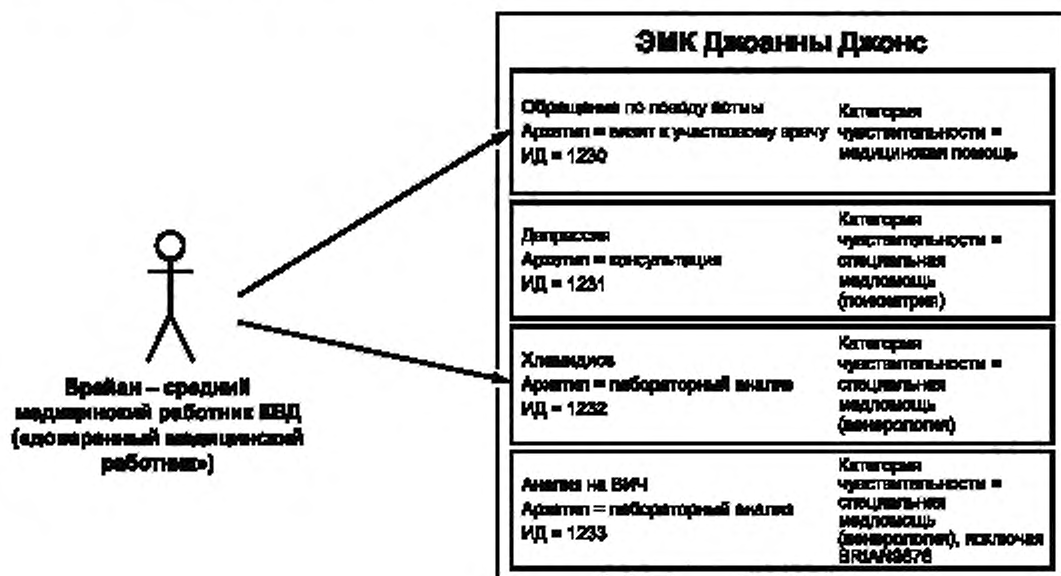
ЭМК Джоанны Джонс

Обращение по поводу астмы
Архетип = визит к участковому врачу
ИД = 1230

Категория чувствительности = медицинская помощь

Депрессия
Архетип = консультация
ИД = 1231

Категория чувствительности = специальная медпомощь (психиатрия)

Хламидиоз
Архетип = лабораторный анализ
ИД = 1232

Категория чувствительности = специальная медпомощь (венерология)

Анализ на ВИЧ
Архетип = лабораторный анализ
ИД = 1233

Категория чувствительности = специальная медпомощь (венерология), исключая BRIAN3676

Брайан – средний медицинский работник ВВД («доверенный медицинский работник»)